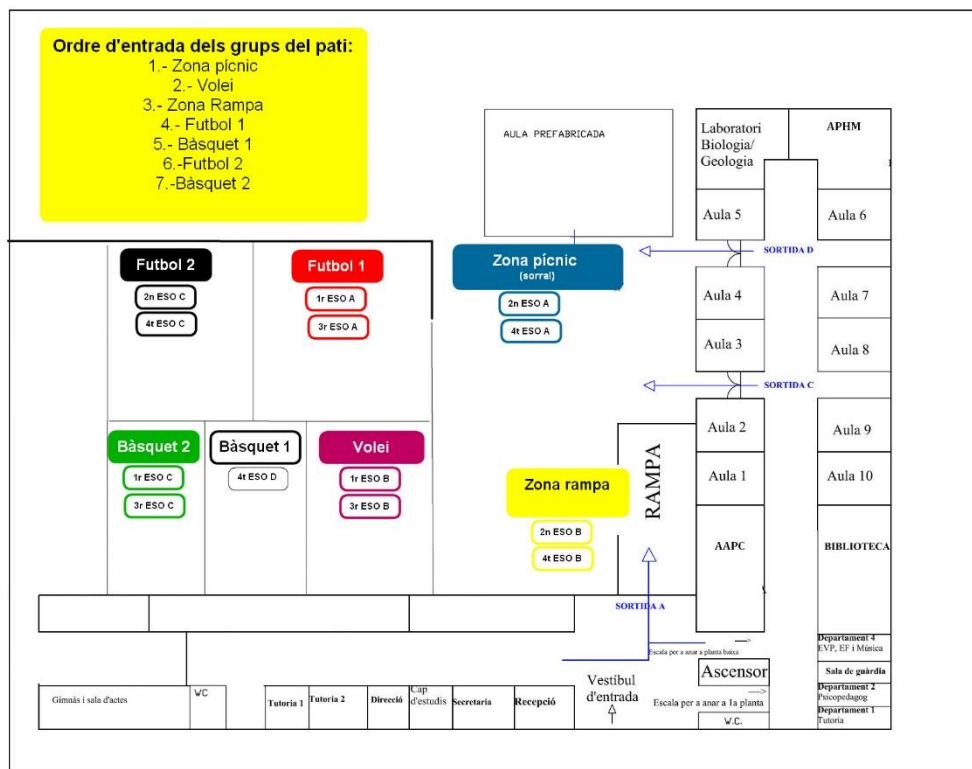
Ordre d'entrada dels grups del pati:
1.- Zona pícnic
2.- Volei
3.- Zona Rampa
4.- Futbol 1
5.- Bàsquet 1
6.-Futbol 2
7.-Bàsquet 2

AULA PREFABRICADA

Laboratori Biologia/ Geologia

APHM

Aula 5

Aula 6

SORTIDA D

Futbol 2
2n ESO C
4t ESO C

Futbol 1
1r ESO A
3r ESO A

Zona pícnic
(sorral)
2n ESO A
4t ESO A

Aula 4

Aula 7

Aula 3

Aula 8

SORTIDA C

Bàsquet 2
1r ESO C
3r ESO C

Bàsquet 1
4t ESO D

Volei
1r ESO B
3r ESO B

RAMPA

Aula 2

Aula 9

Aula 1

Aula 10

Zona rampa
2n ESO B
4t ESO B

AAPC

BIBLIOTECA

SORTIDA A

Escala per a anar a planta baixa

Departament 4
EVP, EF i Música

Sala de guàrdia

Ascensor

Departament 2
Psicopedagog

Departament 1
Tutoria

Gimnàs i sala d'actes

WC

Tutoria 1

Tutoria 2

Direcció

Cap d'estudis

Secretaria

Recepció

Vestíbul d'entrada

Escala per a anar a 1a planta

W.C.